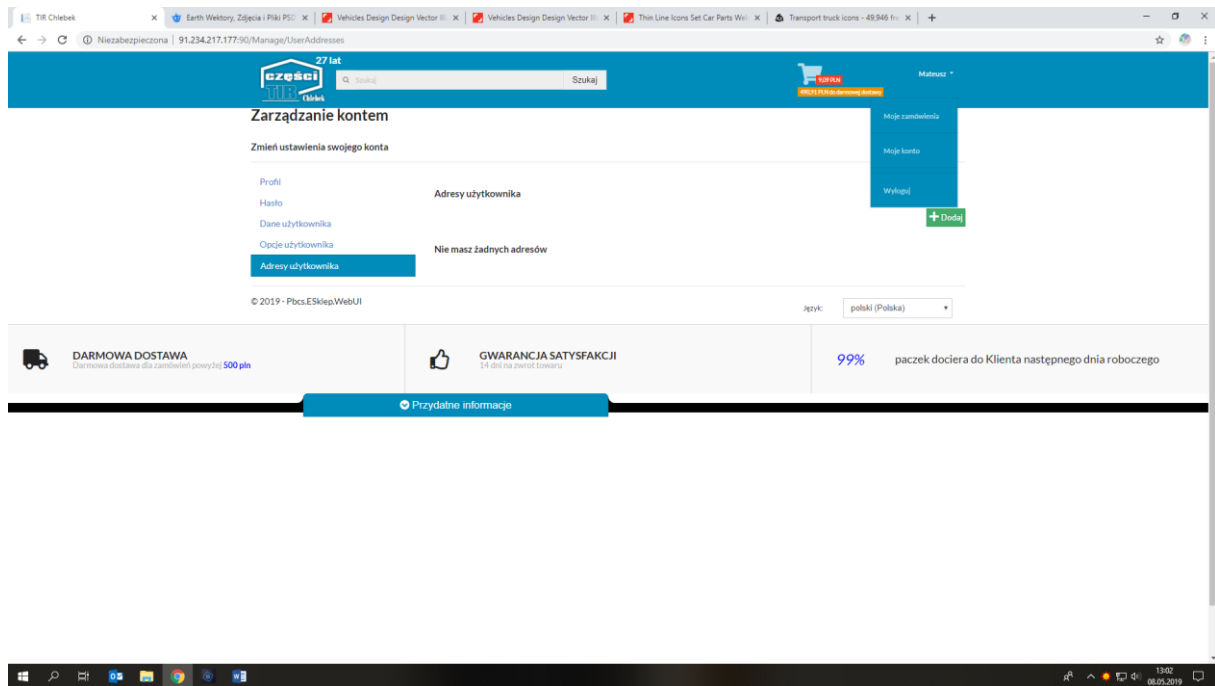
TIR Chlebek | Earth Wektory, Zdjęcia i Pliki PSD | Vehicles Design Design Vector | Vehicles Design Design Vector | Thin Line Icons Set Car Parts Web | Transport truck icons - 49,946 fre

Niezabezpieczona | 91.234.217.177:90/Manage/UserAddresses

27 lat
części TIR Chlebek

Szukaj
Szukaj

9,09 PLN
490,91 PLN do darmowej dostawy

Mateusz

Moje zamówienia
Moje konto
Wyloguj

Zarządzanie kontem

Zmień ustawienia swojego konta

Profil
Hasło
Dane użytkownika
Opcje użytkownika
Adresy użytkownika

Adresy użytkownika

+ Dodaj

Nie masz żadnych adresów

© 2019 - Pbcs.ESklep.WebUI

Język: polski (Polska)

DARMOWA DOSTAWA
Darmowa dostawa dla zamówień powyżej 500 pln

GWARANCJA SATYSFAKCJI
14 dni na zwrot towaru

99% paczek dociera do Klienta następnego dnia roboczego

Przydatne informacje

13:02
08.05.2019